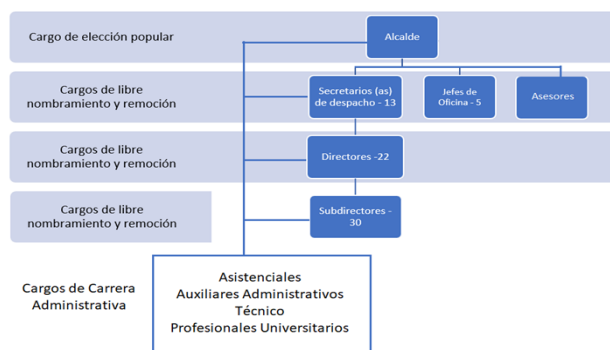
Cargo de elección popular

Alcalde

Cargos de libre nombramiento y remoción

Secretarios (as) de despacho - 13

Jefes de Oficina - 5

Asesores

Cargos de libre nombramiento y remoción

Directores -22

Cargos de libre nombramiento y remoción

Subdirectores - 30

Cargos de Carrera Administrativa

Asistenciales
Auxiliares Administrativos
Técnico
Profesionales Universitarios